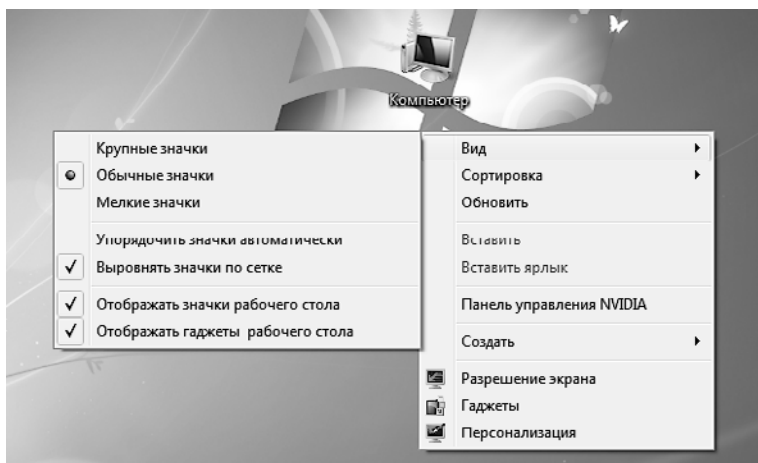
Компьютер

Крупные значки
Обычные значки
Мелкие значки
Упорядочить значки автоматически
Выровнять значки по сетке
Отображать значки рабочего стола
Отображать гаджеты рабочего стола

Вид
Сортировка
Обновить
Вставить
Вставить ярлык
Панель управления NVIDIA
Создать
Разрешение экрана
Гаджеты
Персонализация